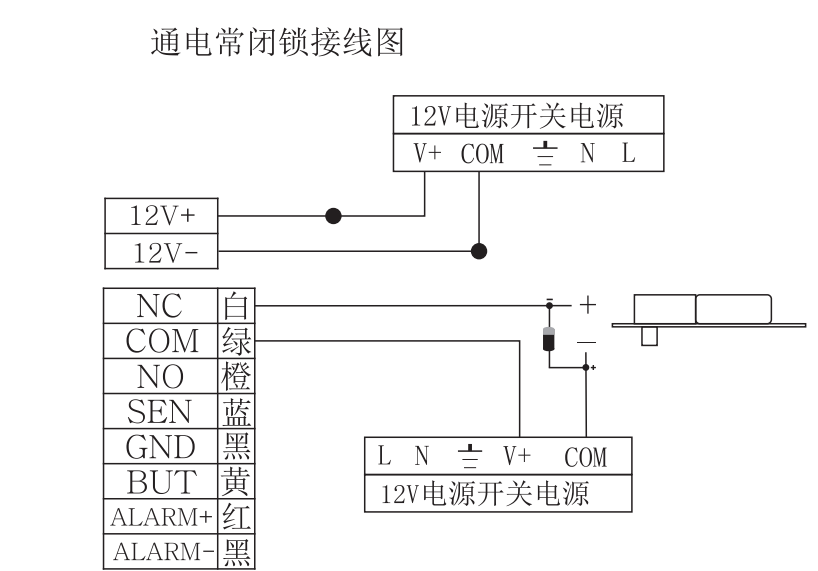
通电常闭锁接线图

| 12V电源开关电源 |
|---|
| V+ COM ⏚ N L |

| 12V+ |
|---|
| 12V- |

| NC | 白 |
|---|---|
| COM | 绿 |
| NO | 橙 |
| SEN | 蓝 |
| GND | 黑 |
| BUT | 黄 |
| ALARM+ | 红 |
| ALARM- | 黑 |

+
—

| L N ⏚ V+ COM |
|---|
| 12V电源开关电源 |